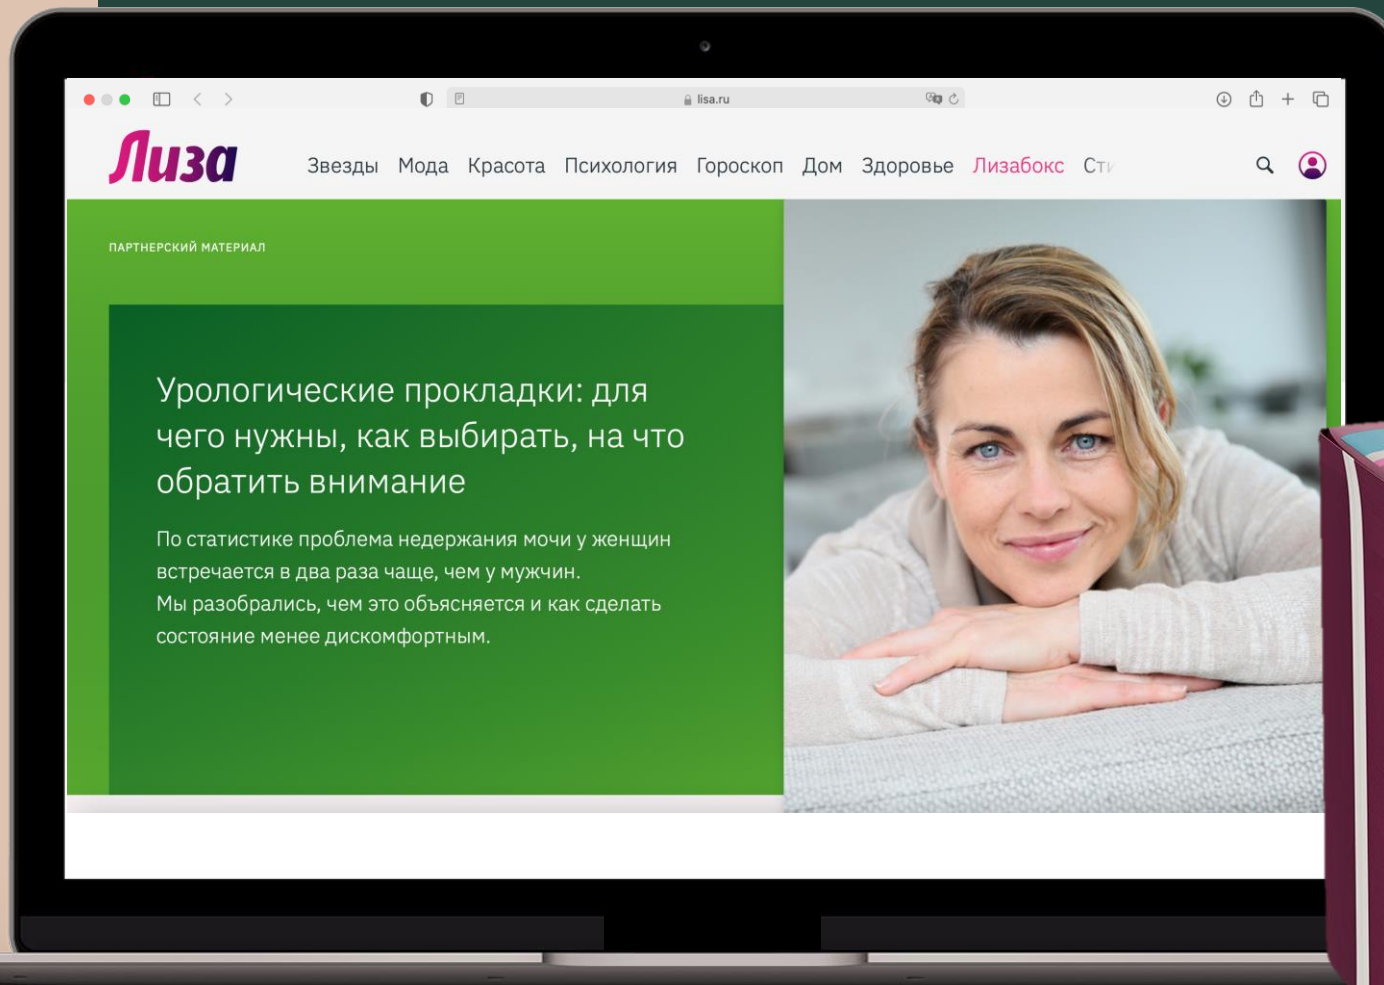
lisa.ru

Лиза

Звезды Мода Красота Психология Гороскоп Дом Здоровье Лизабокс Ст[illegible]

ПАРТНЕРСКИЙ МАТЕРИАЛ

Урологические прокладки: для чего нужны, как выбирать, на что обратить внимание

По статистике проблема недержания мочи у женщин встречается в два раза чаще, чем у мужчин.
Мы разобрались, чем это объясняется и как сделать состояние менее дискомфортным.